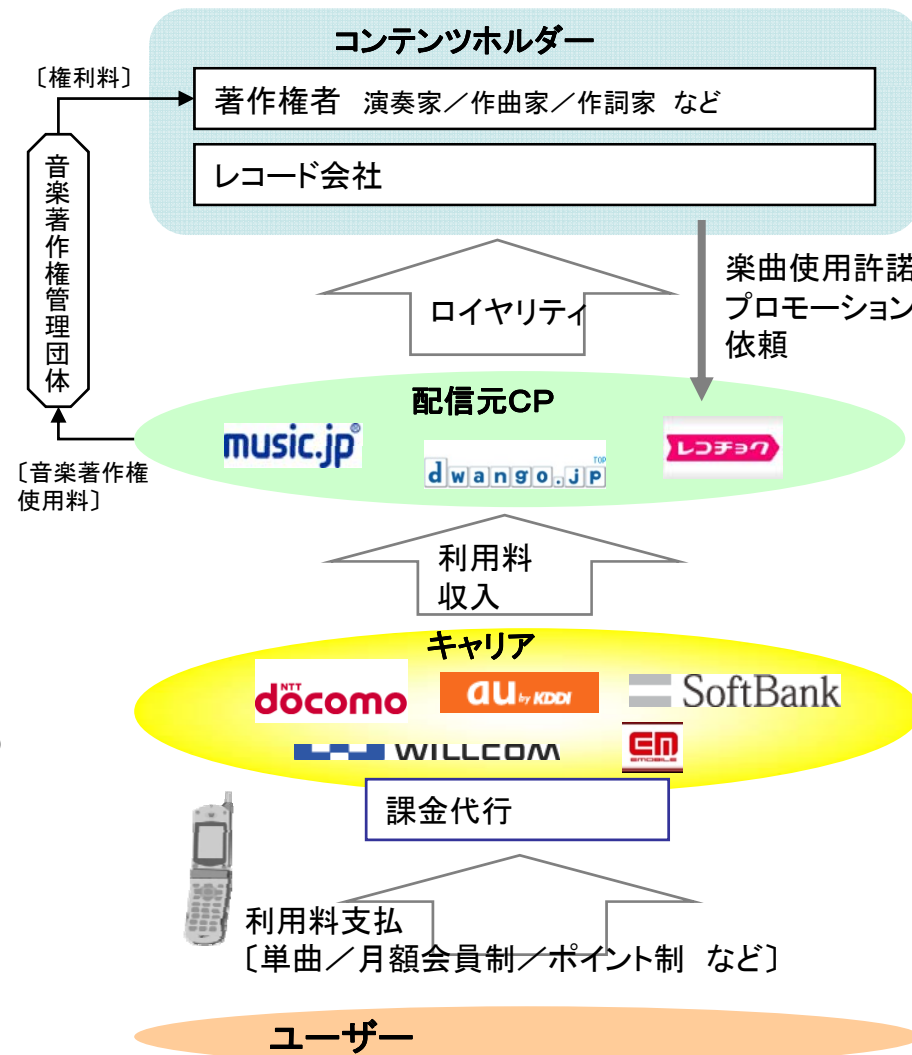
コンテンツホルダー

〔権利料〕

著作権者 演奏家／作曲家／作詞家 など

レコード会社

音楽著作権管理団体

ロイヤリティ

楽曲使用許諾
プロモーション
依頼

配信元CP

music.jp

dwango.jp TOP

レコチョク

〔音楽著作権使用料〕

利用料
収入

キャリア

NTT docomo

au by KDDI

SoftBank

WILLCOM

EMOBILE

課金代行

利用料支払
〔単曲／月額会員制／ポイント制 など〕

ユーザー